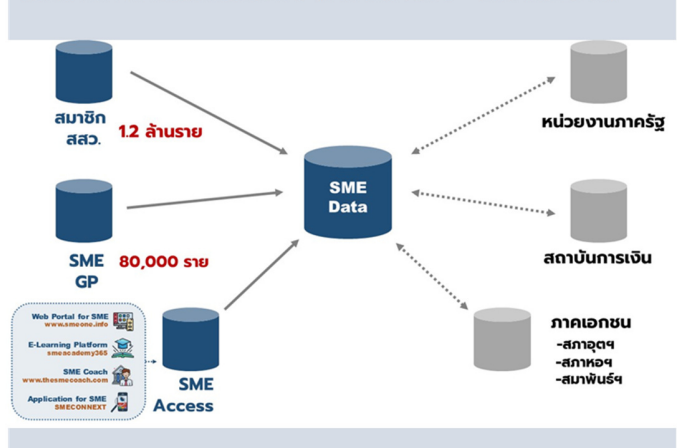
สมาชิก สสว.

1.2 ล้านราย

SME Data

หน่วยงานภาครัฐ

SME GP

80,000 ราย

สถาบันการเงิน

Web Portal for SME
www.smeone.info

E-Learning Platform
smeacademy365

SME Coach
www.thesmecoach.com

Application for SME
SMECONNEXT

SME Access

ภาคเอกชน
-สภาอุตฯ
-สภาหอฯ
-สมาพันธ์ฯ